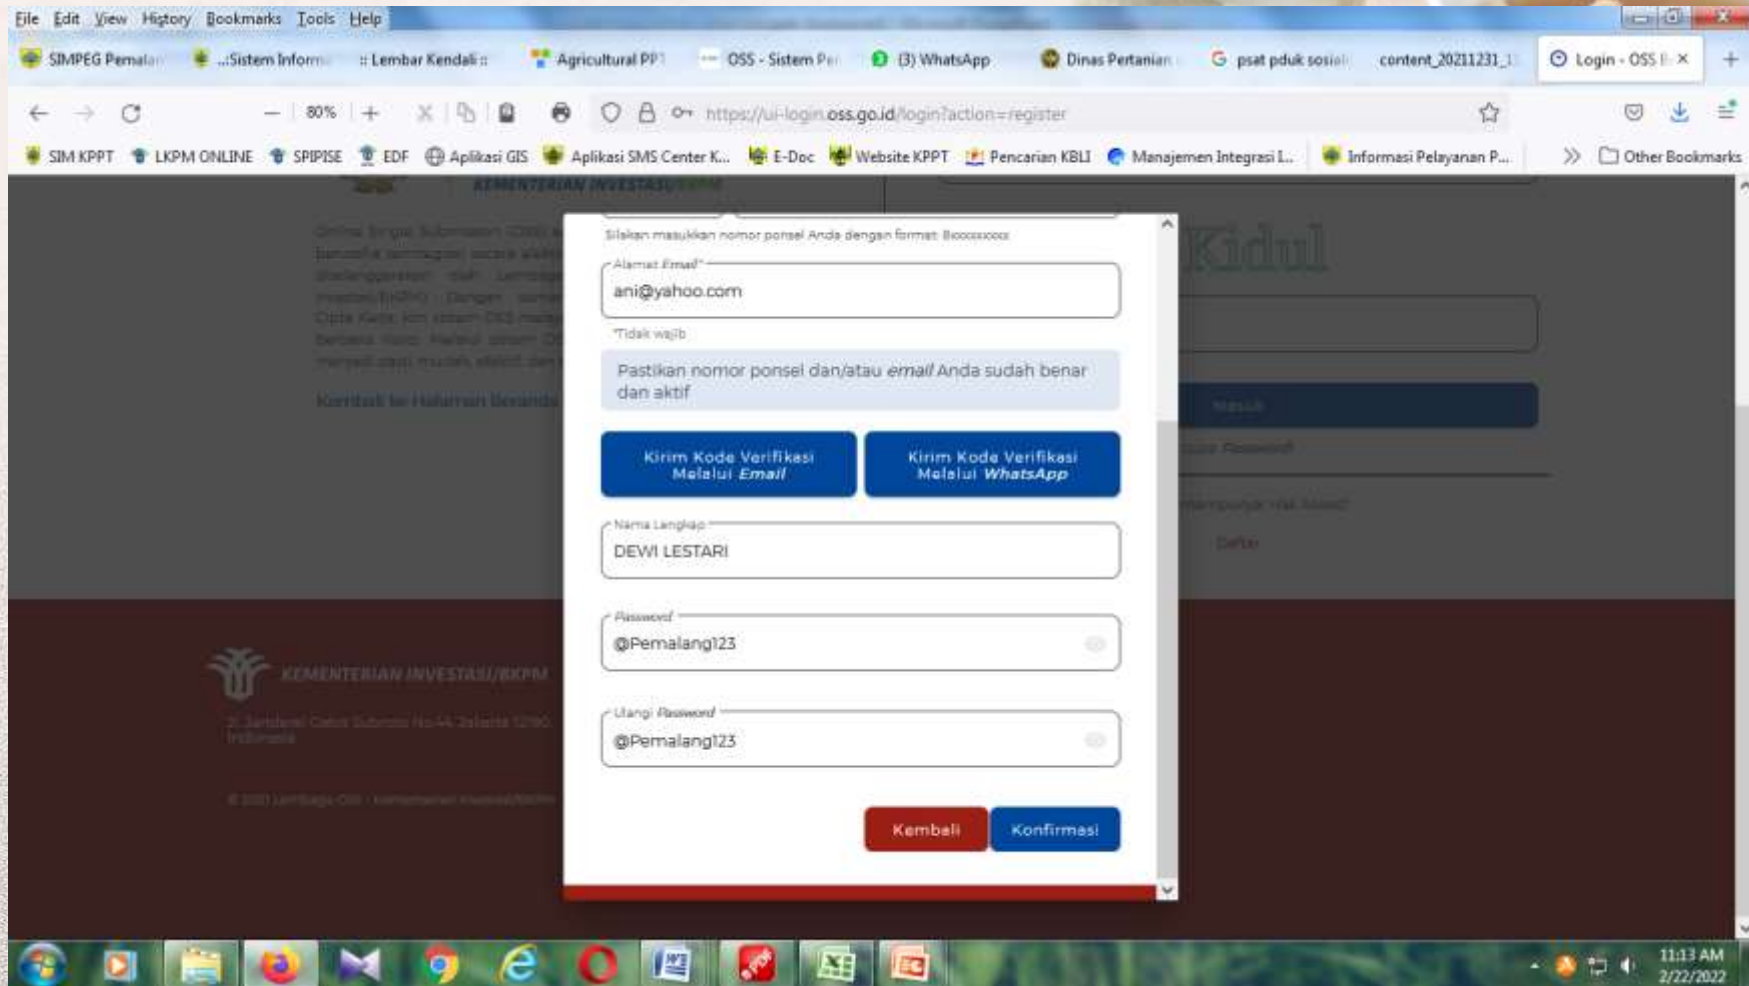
File Edit View History Bookmarks Tools Help

SIMPEG Pemala | ..Sistem Inform | :: Lembar Kendali :: | Agricultural PP | OSS - Sistem Pe | (3) WhatsApp | Dinas Pertanian | psat pduk sosial | content_20211231_1 | Login - OSS

80%

https://ui-login.oss.go.id/login?action=register

SIM KPPT | LKPM ONLINE | SPIPISE | EDF | Aplikasi GIS | Aplikasi SMS Center K... | E-Doc | Website KPPT | Pencarian KBLI | Manajemen Integrasi I... | Informasi Pelayanan P... | Other Bookmarks

KEMENTERIAN INVESTASI/BKPM

Kidul

Silakan masukkan nomor ponsel Anda dengan format: 8xxxxxxxxx

Alamat Email*
ani@yahoo.com
*Tidak wajib

Pastikan nomor ponsel dan/atau email Anda sudah benar dan aktif

Kirim Kode Verifikasi Melalui Email

Kirim Kode Verifikasi Melalui WhatsApp

Nama Lengkap
DEWI LESTARI

Password
@Pemalang123

Ulangi Password
@Pemalang123

Kembali

Konfirmasi

KEMENTERIAN INVESTASI/BKPM

11:13 AM
2/22/2022